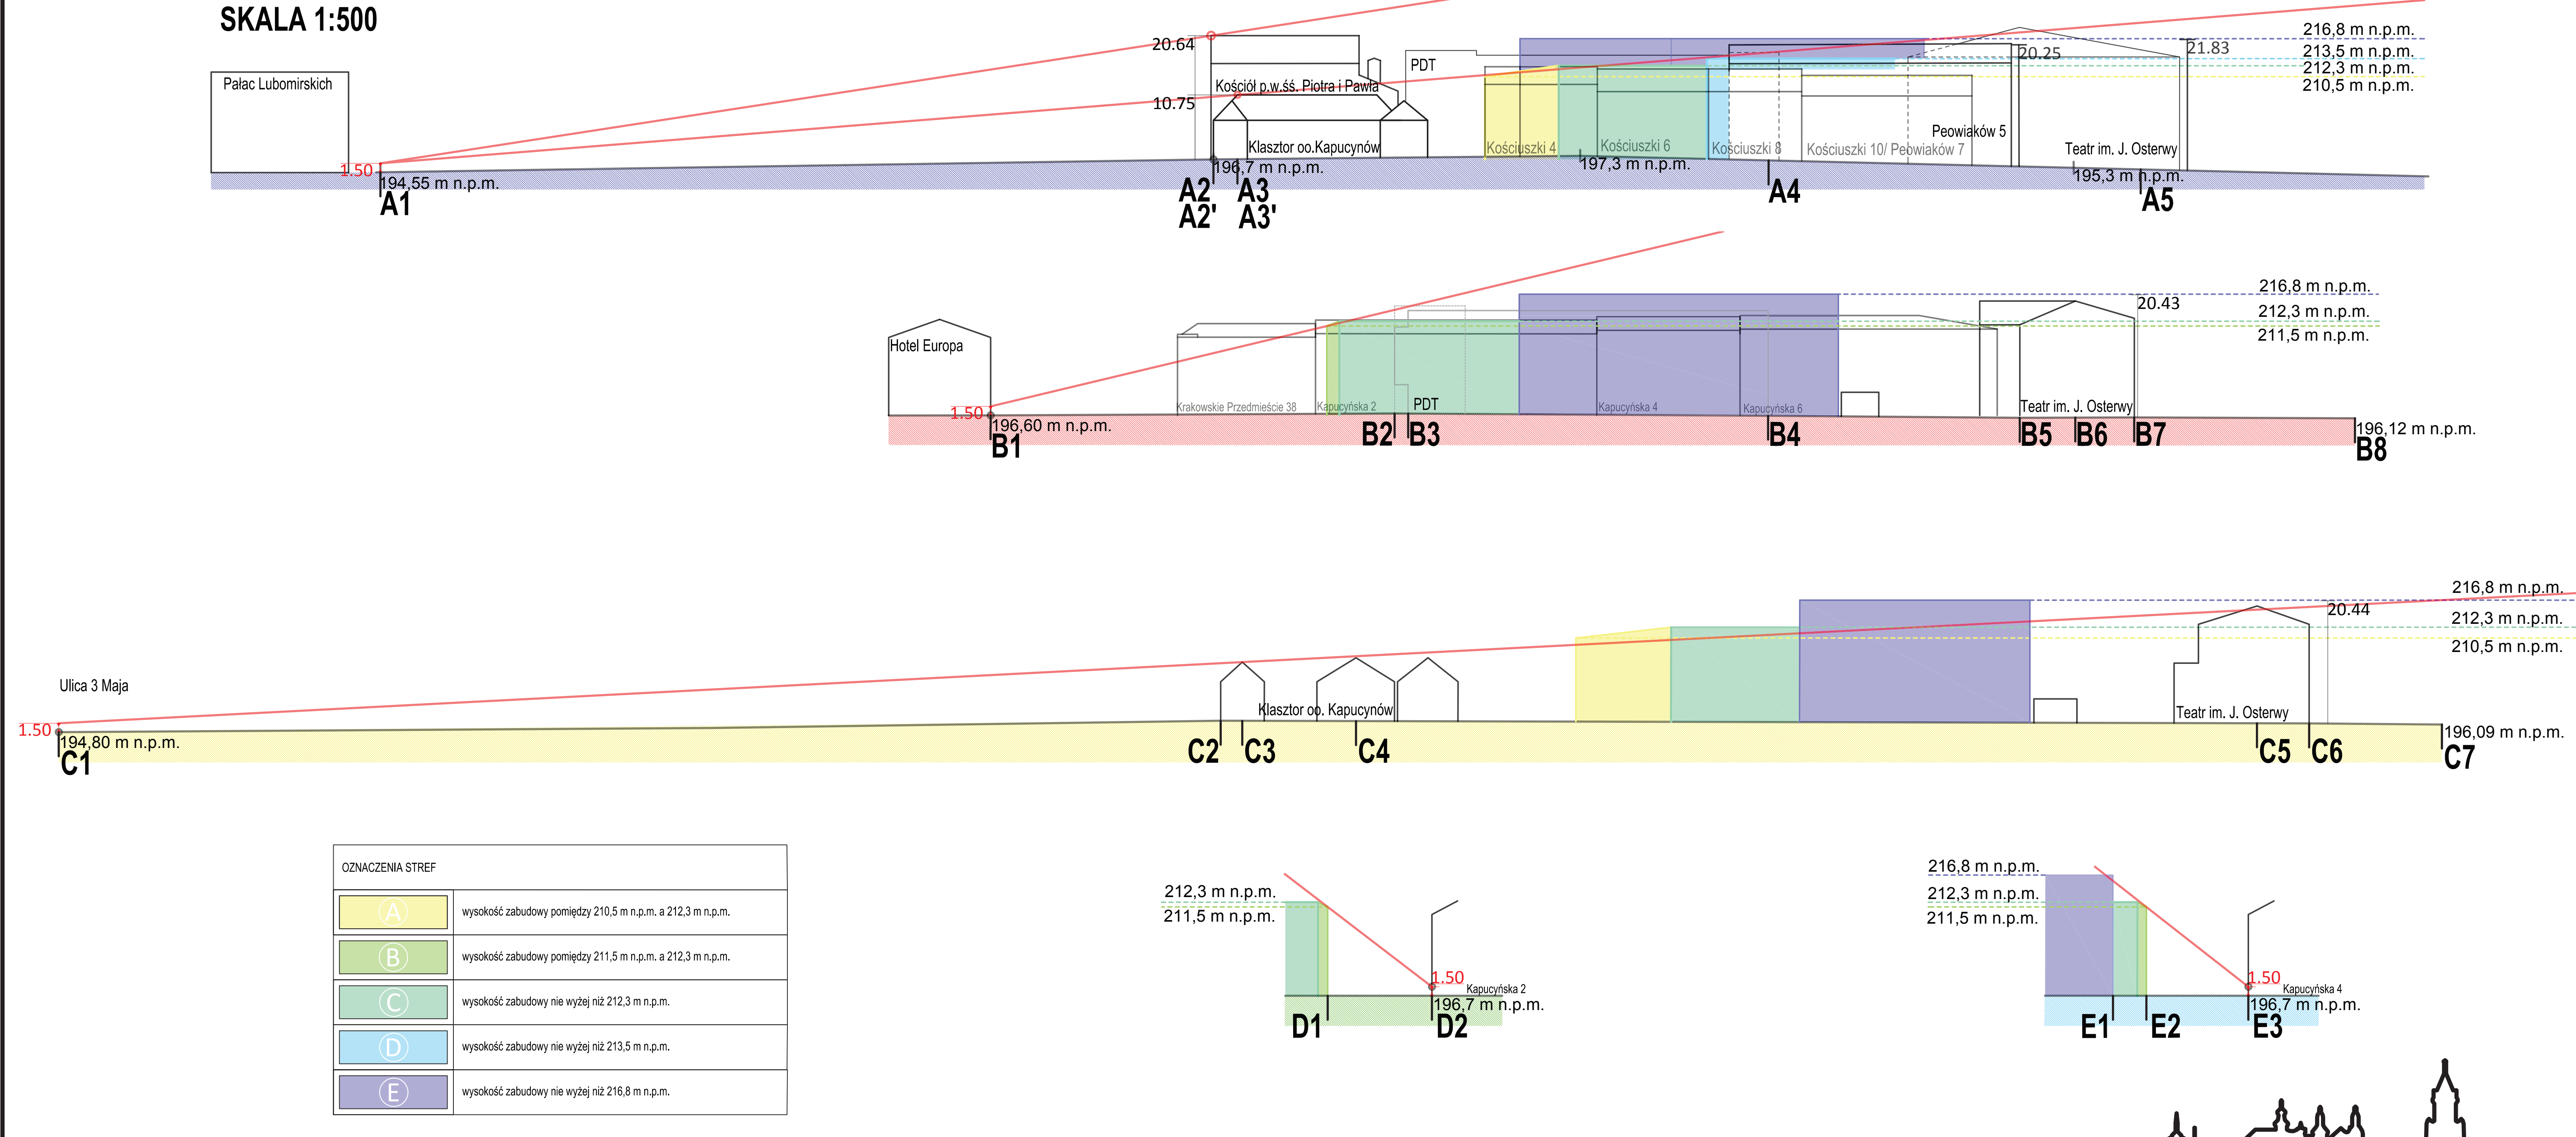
SKALA 1:500

Pałac Lubomirskich

1.50
194,55 m n.p.m.
A1

20.64
10.75
Kościół p.w.śś. Piotra i Pawła
Klasztor oo.Kapucynów
196,7 m n.p.m.
A2 A3
A2' A3'
PDT
Kościuszki 4
Kościuszki 6
197,3 m n.p.m.
Kościuszki 8
A4
Kościuszki 10/ Peowiaków 7
Peowiaków 5
20.25
21.83
Teatr im. J. Osterwy
195,3 m n.p.m.
A5
216,8 m n.p.m.
213,5 m n.p.m.
212,3 m n.p.m.
210,5 m n.p.m.

Hotel Europa
1.50
196,60 m n.p.m.
B1
Krakowskie Przedmieście 38
Kapucyńska 2
PDT
B2 B3
Kapucyńska 4
Kapucyńska 6
B4
20.43
Teatr im. J. Osterwy
B5 B6 B7
196,12 m n.p.m.
B8
216,8 m n.p.m.
212,3 m n.p.m.
211,5 m n.p.m.

Ulica 3 Maja
1.50
194,80 m n.p.m.
C1
Klasztor oo. Kapucynów
C2 C3 C4
20.44
Teatr im. J. Osterwy
C5 C6
196,09 m n.p.m.
C7
216,8 m n.p.m.
212,3 m n.p.m.
210,5 m n.p.m.

OZNACZENIA STREF

| | |
|---|---|
| A | wysokość zabudowy pomiędzy 210,5 m n.p.m. a 212,3 m n.p.m. |
| B | wysokość zabudowy pomiędzy 211,5 m n.p.m. a 212,3 m n.p.m. |
| C | wysokość zabudowy nie wyżej niż 212,3 m n.p.m. |
| D | wysokość zabudowy nie wyżej niż 213,5 m n.p.m. |
| E | wysokość zabudowy nie wyżej niż 216,8 m n.p.m. |

212,3 m n.p.m.
211,5 m n.p.m.
1.50
Kapucyńska 2
196,7 m n.p.m.
D1 D2

216,8 m n.p.m.
212,3 m n.p.m.
211,5 m n.p.m.
1.50
Kapucyńska 4
196,7 m n.p.m.
E1 E2 E3